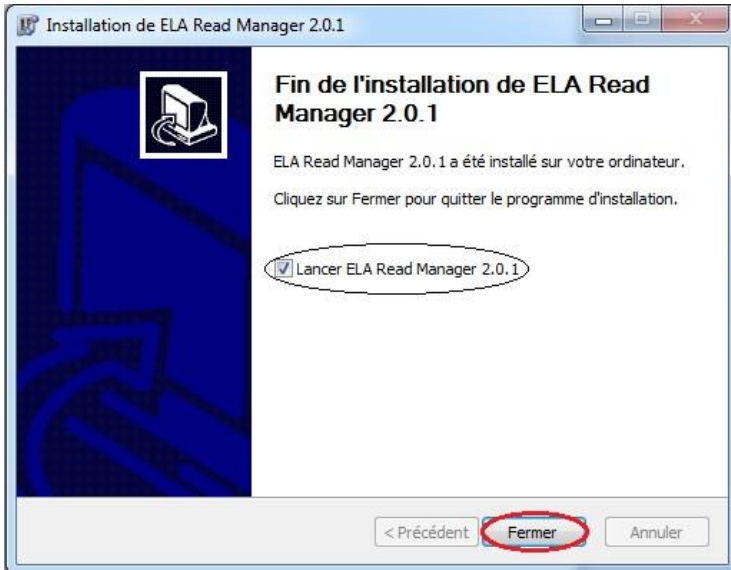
Installation de ELA Read Manager 2.0.1

Fin de l'installation de ELA Read Manager 2.0.1

ELA Read Manager 2.0.1 a été installé sur votre ordinateur.

Cliquez sur Fermer pour quitter le programme d'installation.

Lancer ELA Read Manager 2.0.1

< Précédent
Fermer
Annuler